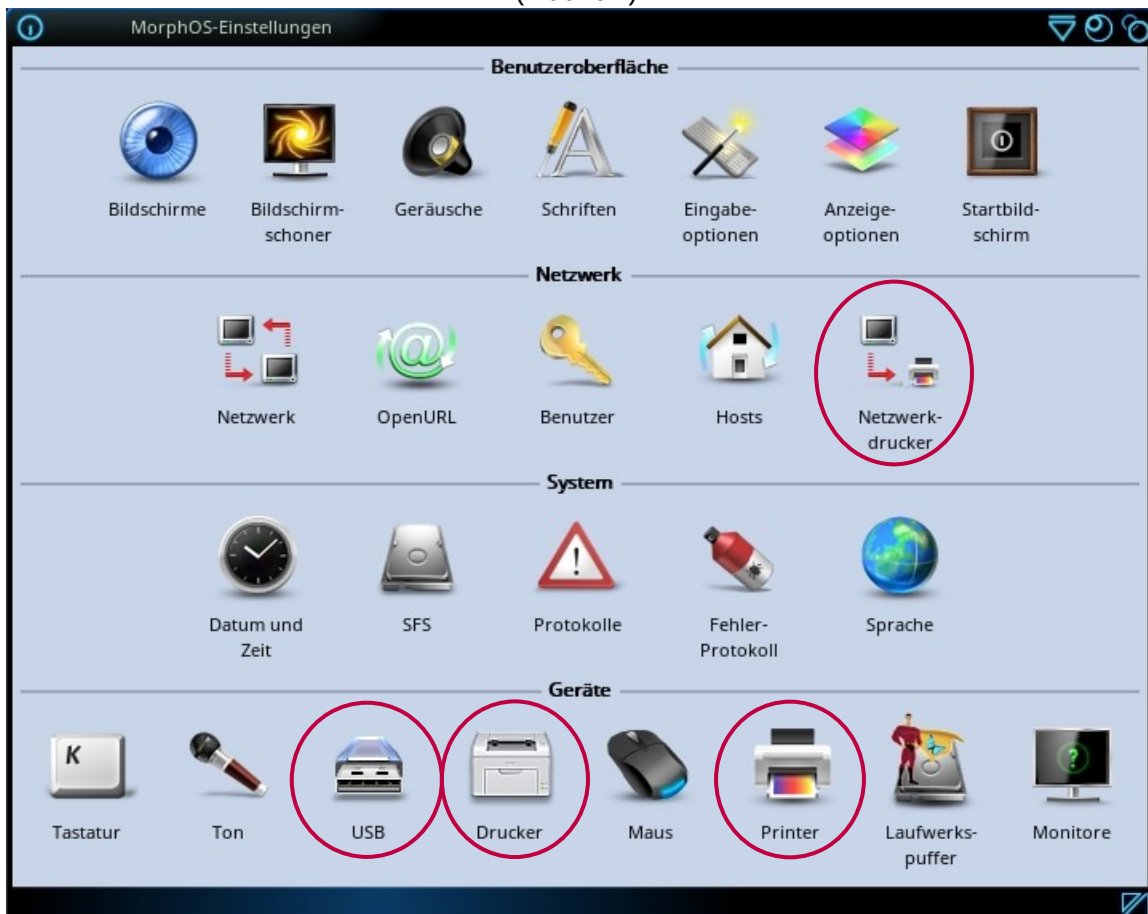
MorphOS-Einstellungen

Benutzeroberfläche

Bildschirme
Bildschirmschoner
Geräusche
Schriften
Eingabeoptionen
Anzeigeoptionen
Startbildschirm

Netzwerk

Netzwerk
OpenURL
Benutzer
Hosts
Netzwerkdrucker

System

Datum und Zeit
SFS
Protokolle
Fehler-Protokoll
Sprache

Geräte

K
Tastatur
Ton
USB
Drucker
Maus
Printer
Laufwerkspuffer
Monitore